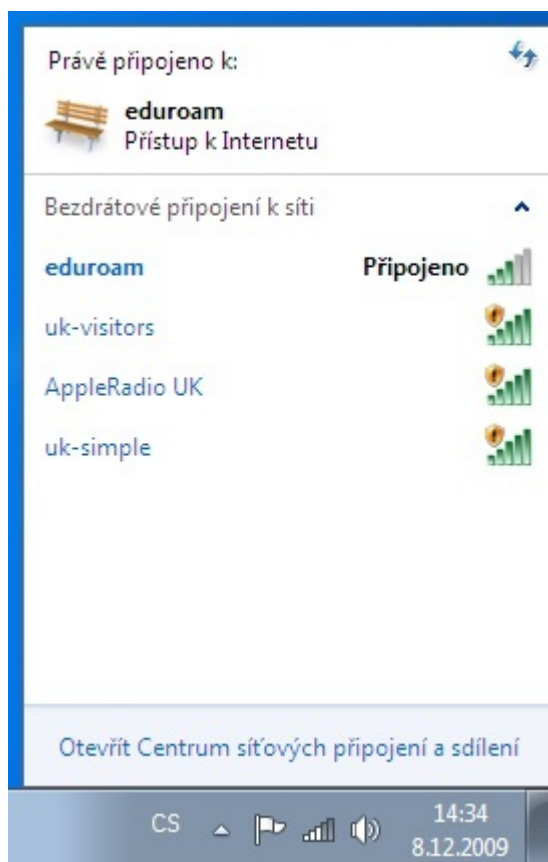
Právě připojeno k:

eduroam
Přístup k Internetu

Bezdrátové připojení k síti

eduroam Připojeno

uk-visitors

AppleRadio UK

uk-simple

Otevřít Centrum síťových připojení a sdílení

CS

14:34
8.12.2009